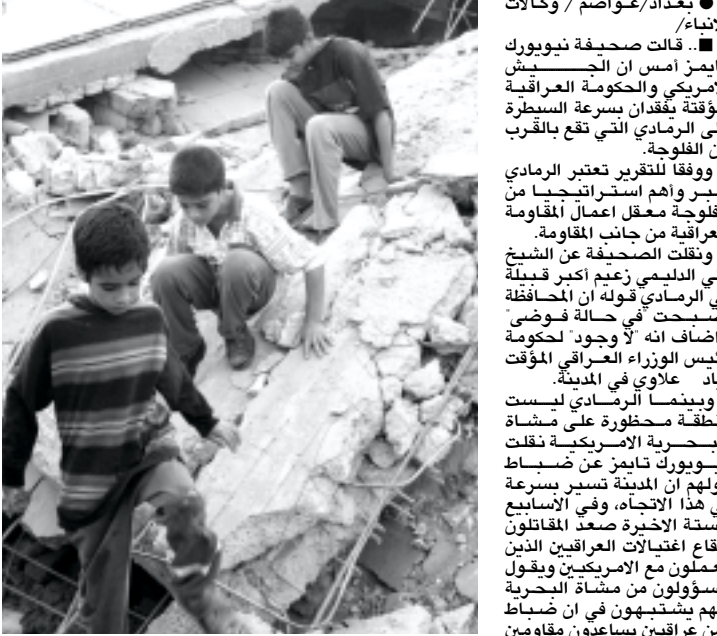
● بغداد/عواصم/وكالات الانباء/

■.. قالت صحيفة نيويورك تايمز أمس ان الجيش الامريكي والحكومة العراقية المؤقتة يفقدان بسرعة السيطرة على الرمادي التي تقع بالقرب من الفلوجة.

ووفقا للتقرير تعتبر الرمادي اكبر وأهم استراتيجيا من الفلوجة معقل اعمال المقاومة العراقية من جانب المقاومة.

ونقلت الصحيفة عن الشيخ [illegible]ي الدليمي زعيم أكبر قبيلة في الرمادي قوله ان المحافظة اصبحت "في حالة فوضى" واضاف انه "لا وجود" لحكومة رئيس الوزراء العراقي المؤقت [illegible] علاوي في المدينة.

وبينما الرمادي ليست منطقة محظورة على مشاة البحرية الامريكية نقلت نيويورك تايمز عن ضباط قولهم ان المدينة تسير بسرعة في هذا الاتجاه، وفي الاسابيع الستة الاخيرة صعد المقاتلون ايقاع اغتيالات العراقيين الذين يعملون مع الامريكيين ويقول مسؤولون من مشاة البحرية انهم يشتبهون في ان ضباط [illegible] عراقيين يساعدون مقاومين